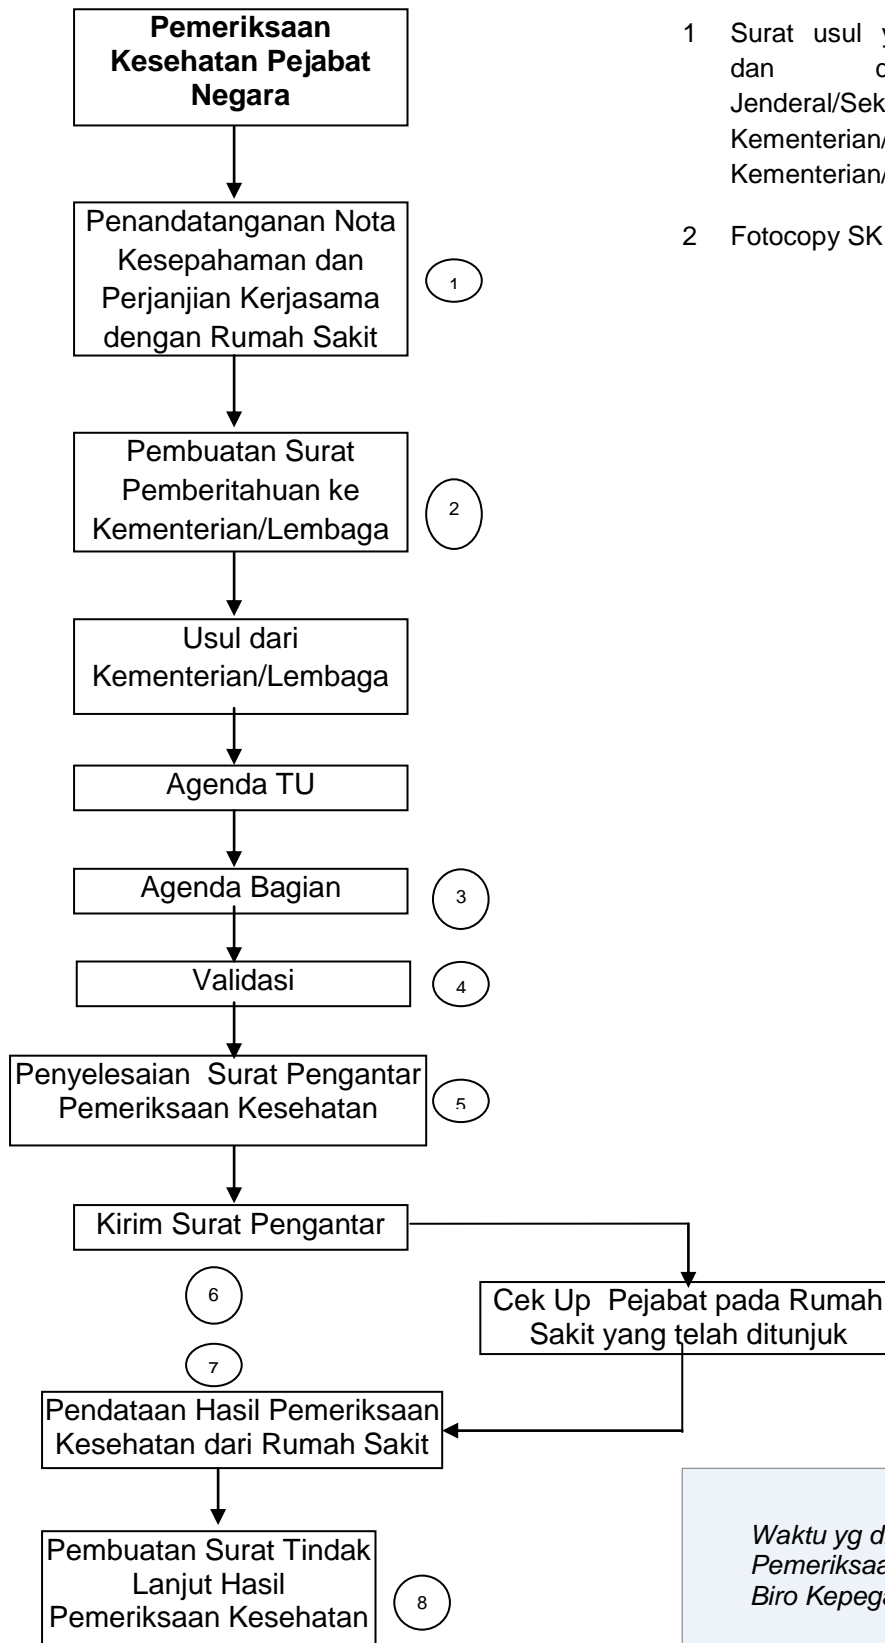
Pemeriksaan Kesehatan Pejabat Negara

Penandatanganan Nota Kesepahaman dan Perjanjian Kerjasama dengan Rumah Sakit

1

Pembuatan Surat Pemberitahuan ke Kementerian/Lembaga

2

Usul dari Kementerian/Lembaga

Agenda TU

Agenda Bagian

3

Validasi

4

Penyelesaian Surat Pengantar Pemeriksaan Kesehatan

5

Kirim Surat Pengantar

6

Cek Up Pejabat pada Rumah Sakit yang telah ditunjuk

7

Pendataan Hasil Pemeriksaan Kesehatan dari Rumah Sakit

Pembuatan Surat Tindak Lanjut Hasil Pemeriksaan Kesehatan

8

1 Surat usul y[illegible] dan d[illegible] Jenderal/Sek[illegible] Kementerian/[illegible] Kementerian/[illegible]

2 Fotocopy SK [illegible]

Waktu yg d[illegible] Pemeriksaa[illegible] Biro Kepega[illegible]